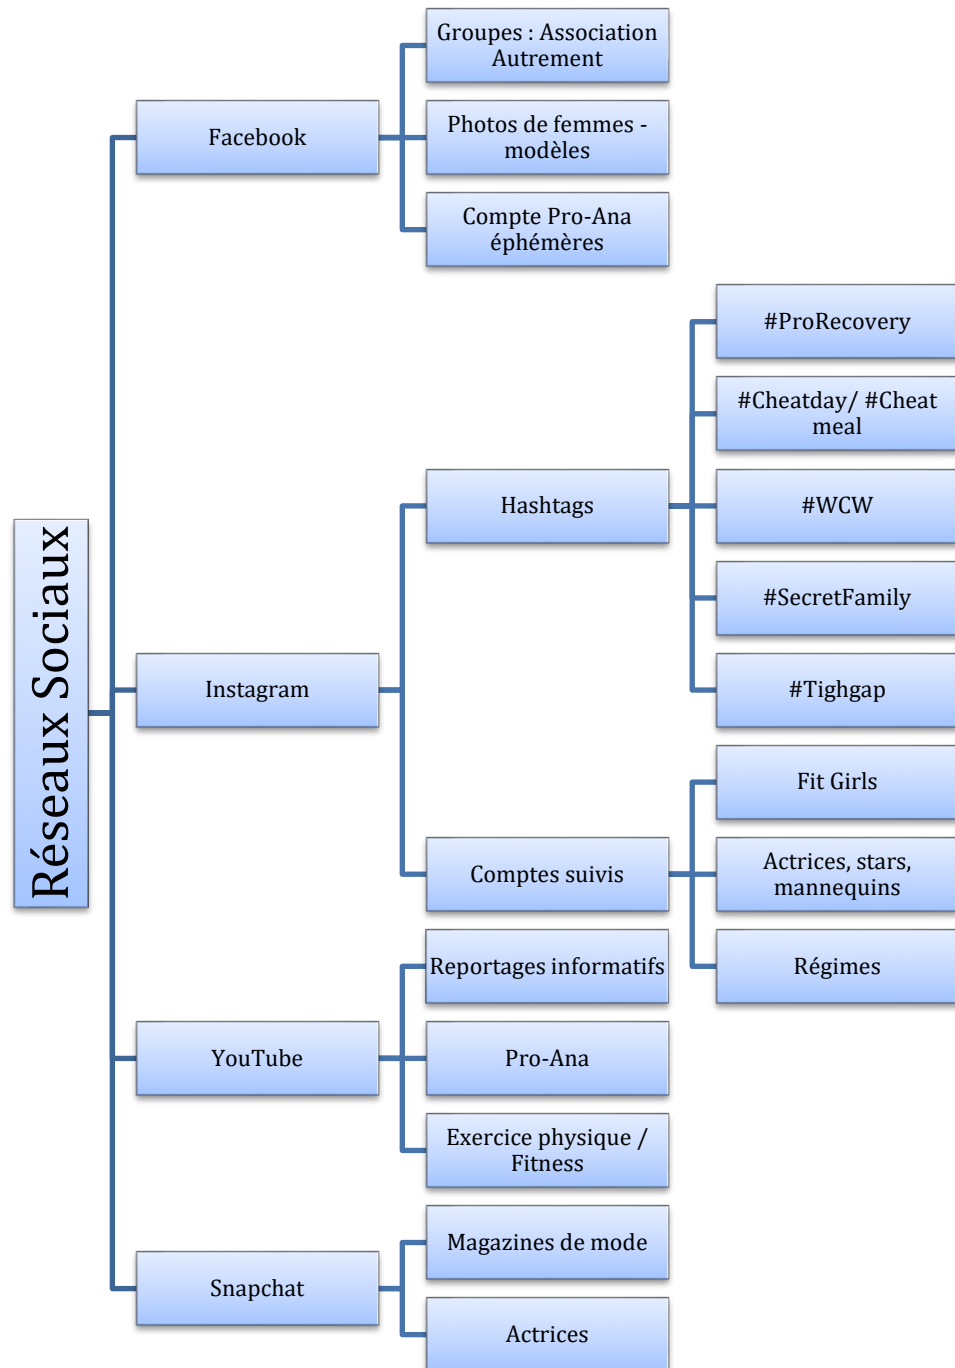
Réseaux Sociaux

Facebook

Groupes : Association Autrement

Photos de femmes - modèles

Compte Pro-Ana éphémères

Instagram

Hashtags

#ProRecovery

#Cheatday/ #Cheat meal

#WCW

#SecretFamily

#Tighgap

Comptes suivis

Fit Girls

Actrices, stars, mannequins

Régimes

YouTube

Reportages informatifs

Pro-Ana

Exercice physique / Fitness

Snapchat

Magazines de mode

Actrices